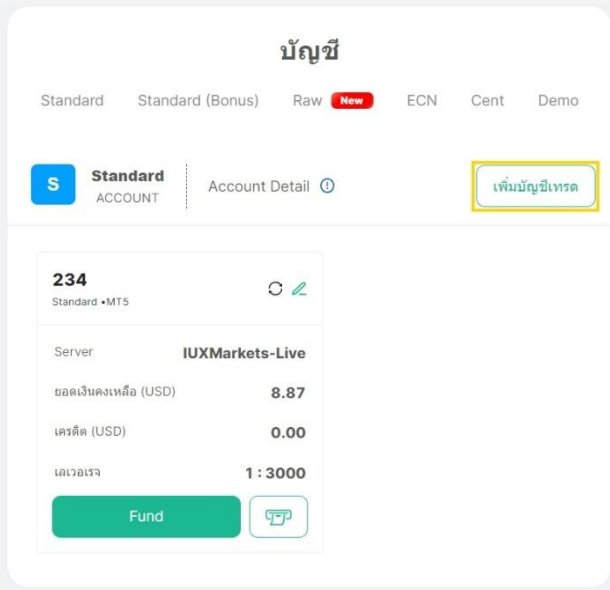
บัญชี

Standard Standard (Bonus) Raw New ECN Cent Demo

S Standard ACCOUNT

Account Detail ⓘ

เพิ่มบัญชีเทรด

234
Standard •MT5

Server IUXMarkets-Live

ยอดเงินคงเหลือ (USD) 8.87

เครดิต (USD) 0.00

เลเวอเรจ 1 : 3000

Fund